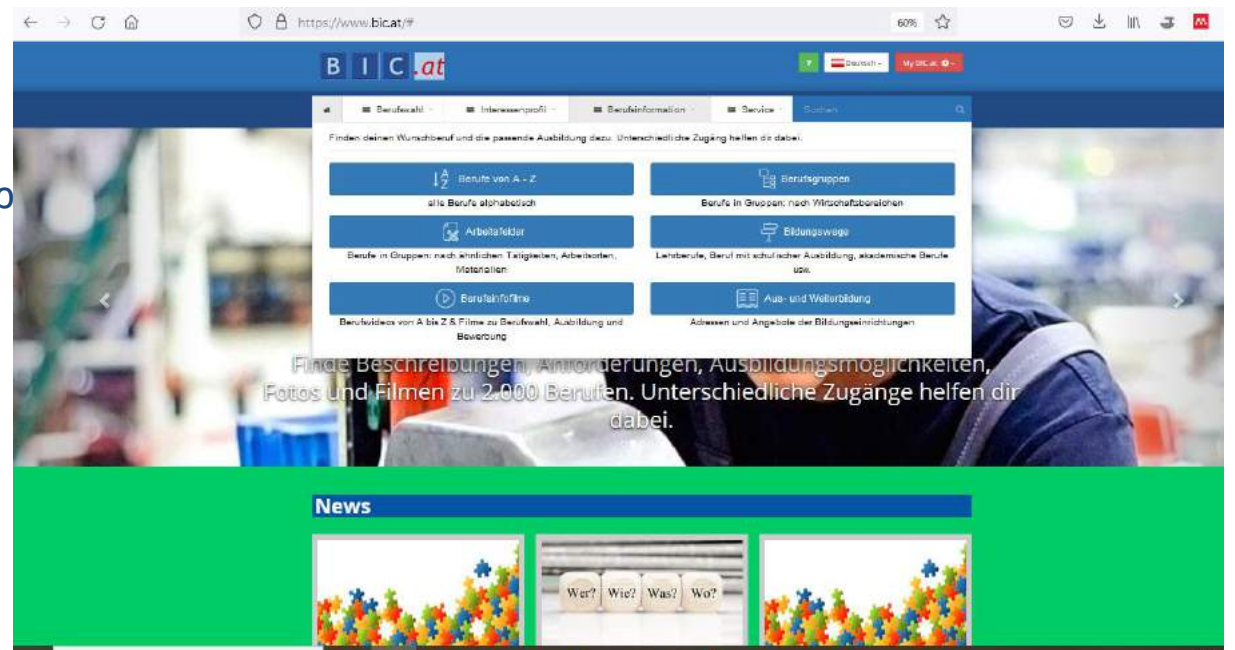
https://www.bic.at/#

60%

B I C .at

Deutsch

My BIC.at

Berufswahl

Interessenprofil

Berufsinformation

Service

Suchen

Finden deinen Wunschberuf und die passende Ausbildung dazu. Unterschiedliche Zugänge helfen dir dabei.

Berufe von A - Z

alle Berufe alphabetisch

Berufsgruppen

Berufe in Gruppen: nach Wirtschaftsbereichen

Arbeitsfelder

Berufe in Gruppen: nach ähnlichen Tätigkeiten, Arbeitsorten, Materialien

Bildungswege

Lehrberufe, Beruf mit schulischer Ausbildung, akademische Berufe usw.

Berufsinfofilme

Berufsvideos von A bis Z & Filme zu Berufswahl, Ausbildung und Bewerbung

Aus- und Weiterbildung

Adressen und Angebote der Bildungseinrichtungen

Finde Beschreibungen, Anforderungen, Ausbildungsmöglichkeiten, Fotos und Filmen zu 2.000 Berufen. Unterschiedliche Zugänge helfen dir dabei.

News

Wer? Wie? Was? Wo?